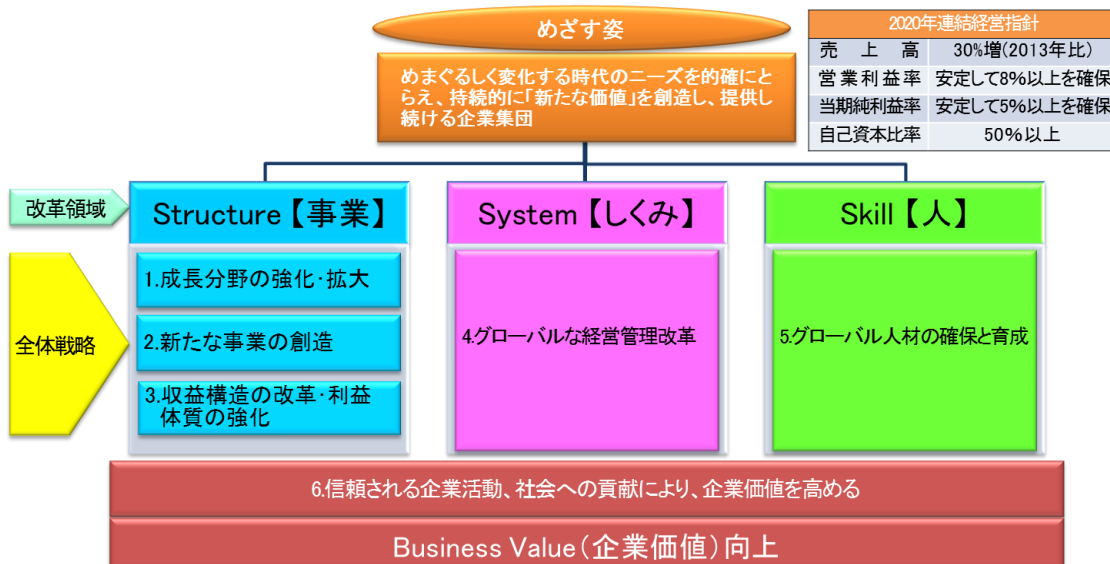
めざす姿

めまぐるしく変化する時代のニーズを的確にとらえ、持続的に「新たな価値」を創造し、提供し続ける企業集団

| 2020年連結経営指針 | |
|---|---|
| 売上高 | 30%増(2013年比) |
| 営業利益率 | 安定して8%以上を確保 |
| 当期純利益率 | 安定して5%以上を確保 |
| 自己資本比率 | 50%以上 |

改革領域

Structure【事業】

System【しくみ】

Skill【人】

全体戦略

1.成長分野の強化・拡大

2.新たな事業の創造

3.収益構造の改革・利益体質の強化

4.グローバルな経営管理改革

5.グローバル人材の確保と育成

6.信頼される企業活動、社会への貢献により、企業価値を高める

Business Value(企業価値)向上